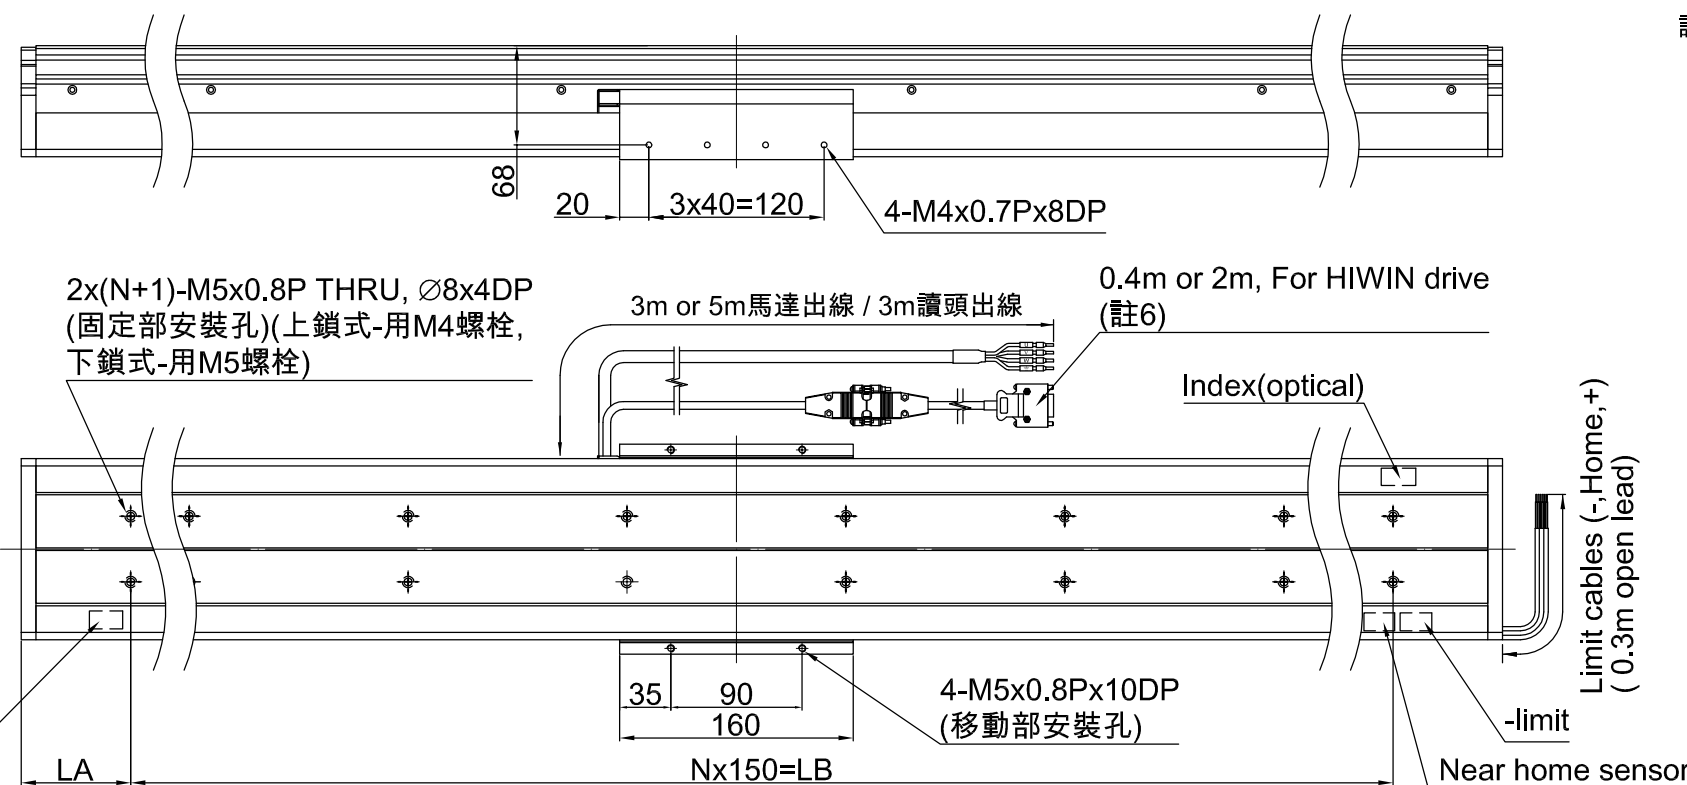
68
20
3x40=120
4-M4x0.7Px8DP

2x(N+1)-M5x0.8P THRU, ∅8x4DP (固定部安裝孔)(上鎖式-用M4螺栓, 下鎖式-用M5螺栓)

3m or 5m馬達出線 / 3m讀頭出線

0.4m or 2m, For HIWIN drive (註6)

Index(optical)

Limit cables (-,Home,+) ( 0.3m open lead)

35
90
160
4-M5x0.8Px10DP (移動部安裝孔)

-limit
LA
Nx150=LB
Near home sensor